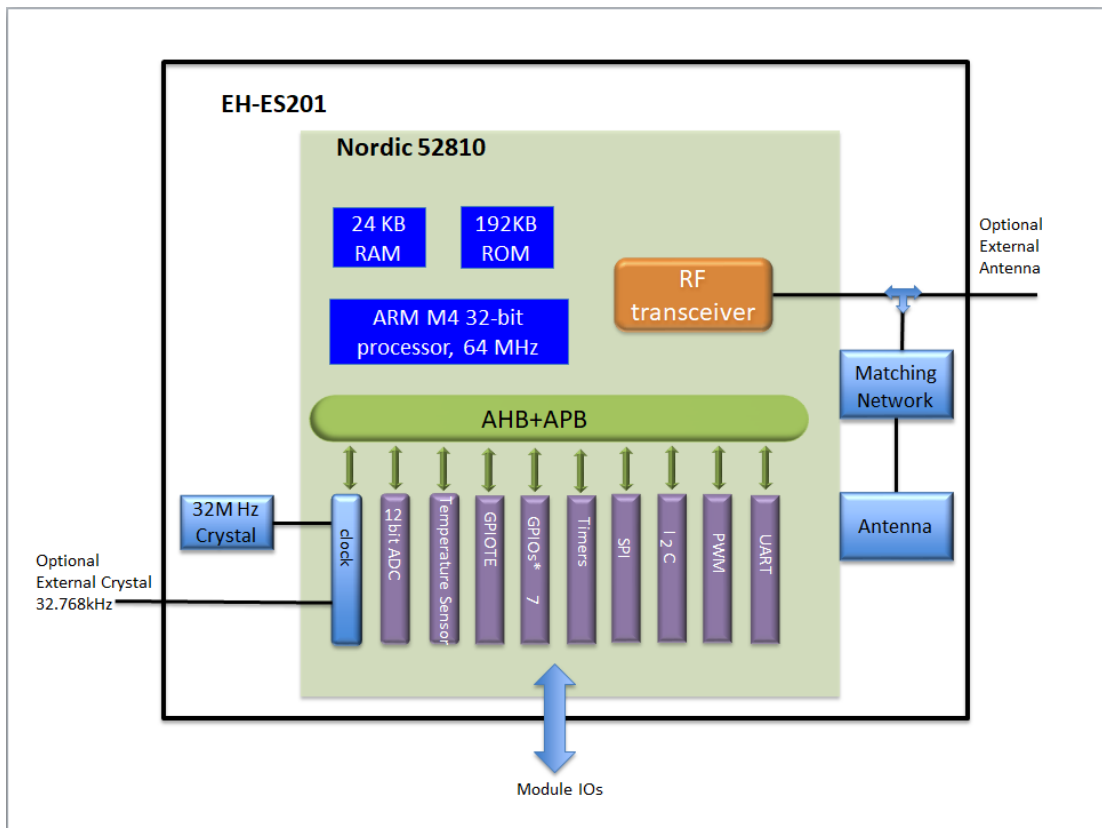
EH-ES201

Nordic 52810

24 KB RAM

192KB ROM

ARM M4 32-bit processor, 64 MHz

RF transceiver

Optional External Antenna

Matching Network

AHB+APB

32M Hz Crystal

Optional External Crystal 32.768kHz

clock

12bit ADC

Temperature Sensor

GPIOTE

GPIOs* 7

Timers

SPI

I 2 C

PWM

UART

Antenna

Module IOs